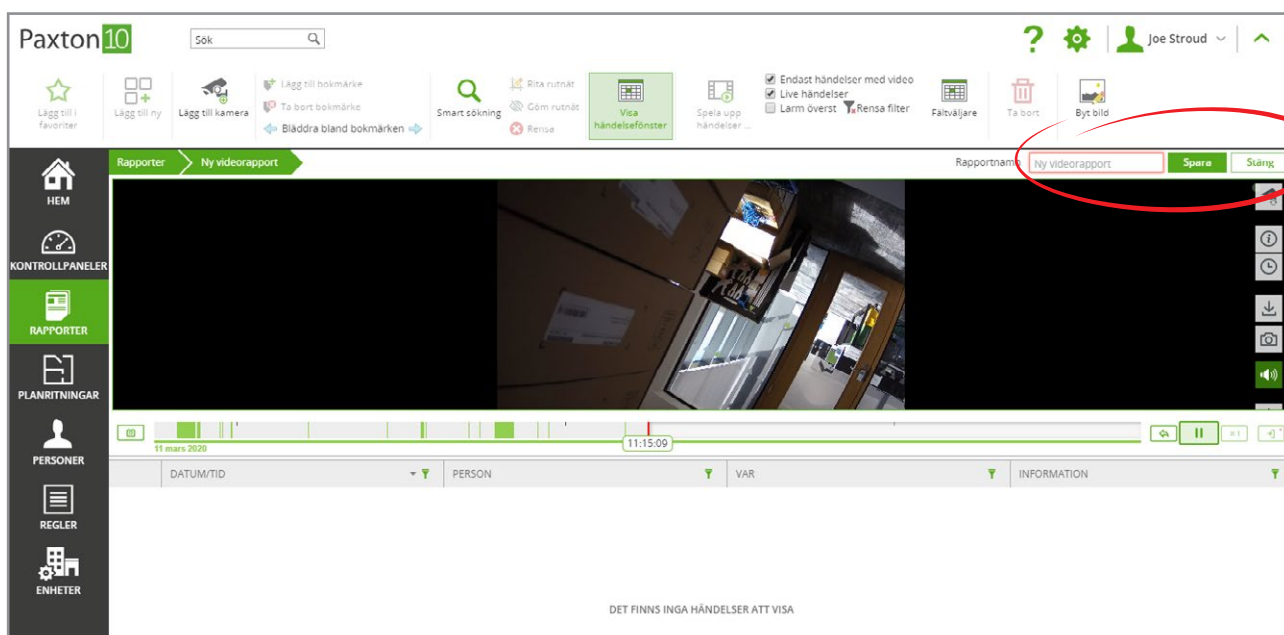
Paxton10

Sök

Joe Stroud

Lägg till i favoriter

Lägg till ny

Lägg till kamera

Lägg till bokmärke

Ta bort bokmärke

Bläddra bland bokmärken

Smart sökning

Rita rutnät

Göm rutnät

Rensa

Visa händelsefönster

Spela upp händelser ...

Endast händelser med video

Live händelser

Larm överst

Rensa filter

Fältväljare

Ta bort

Byt bild

HEM

KONTROLLPANELER

RAPPORTER

PLANRITNINGAR

PERSONER

REGLER

ENHETER

Rapporter

Ny videorapport

Rapportnamn

Ny videorapport

Spara

Stäng

11 mars 2020

11:15:09

| | DATUM/TID | PERSON | VAR | INFORMATION |
|---|---|---|---|---|

DET FINNS INGA HÄNDELSER ATT VISA